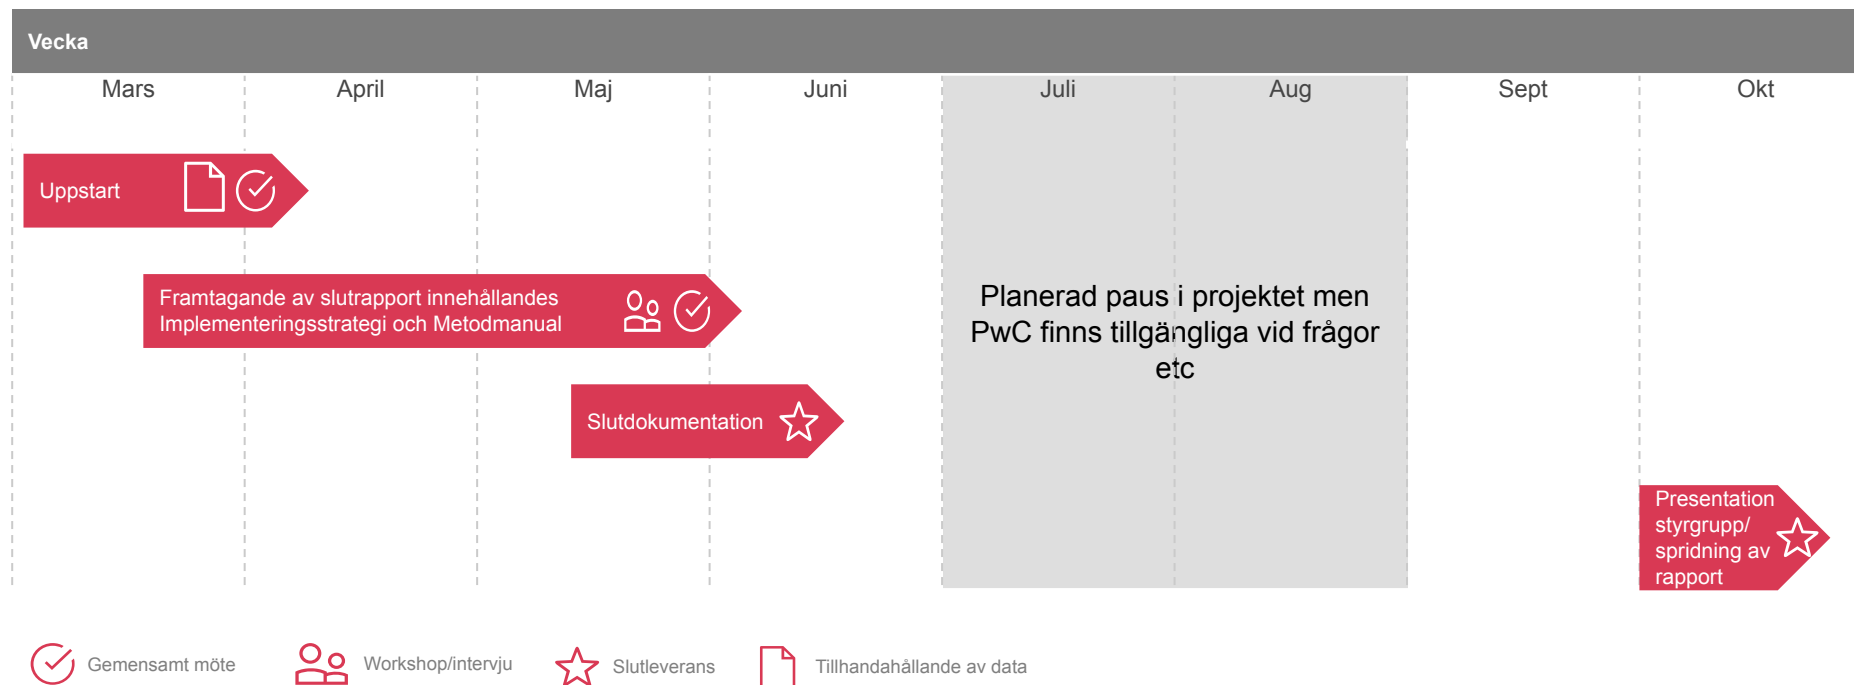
Vecka

Mars | April | Maj | Juni | Juli | Aug | Sept | Okt

Uppstart

Framtagande av slutrapport innehållandes Implementeringsstrategi och Metodmanual

Slutdokumentation

Planerad paus i projektet men PwC finns tillgängliga vid frågor etc

Presentation styrgrupp/ spridning av rapport

Gemensamt möte

Workshop/intervju

Slutleverans

Tillhandahållande av data